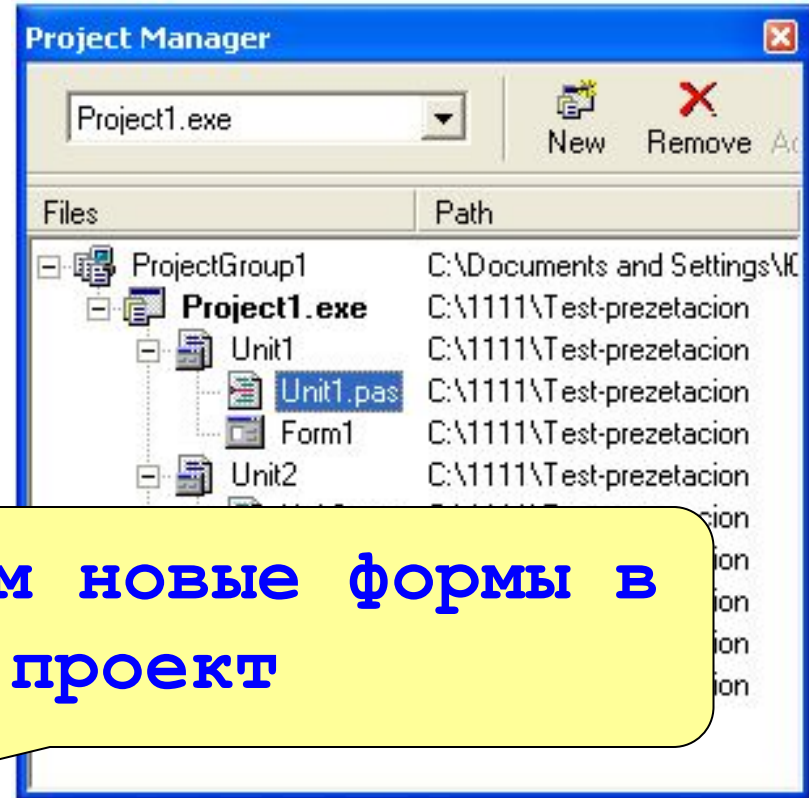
Project Manager

Project1.exe

New Remove Ad

| Files | Path |
|---|---|
| ProjectGroup1 | C:\Documents and Settings\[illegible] |
| Project1.exe | C:\1111\Test-prezetacion |
| Unit1 | C:\1111\Test-prezetacion |
| Unit1.pas | C:\1111\Test-prezetacion |
| Form1 | C:\1111\Test-prezetacion |
| Unit2 | C:\1111\Test-prezetacion |
| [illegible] | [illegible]cion |
| | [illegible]ion |
| | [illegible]ion |
| | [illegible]ion |
| | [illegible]ion |

м новые формы в проект